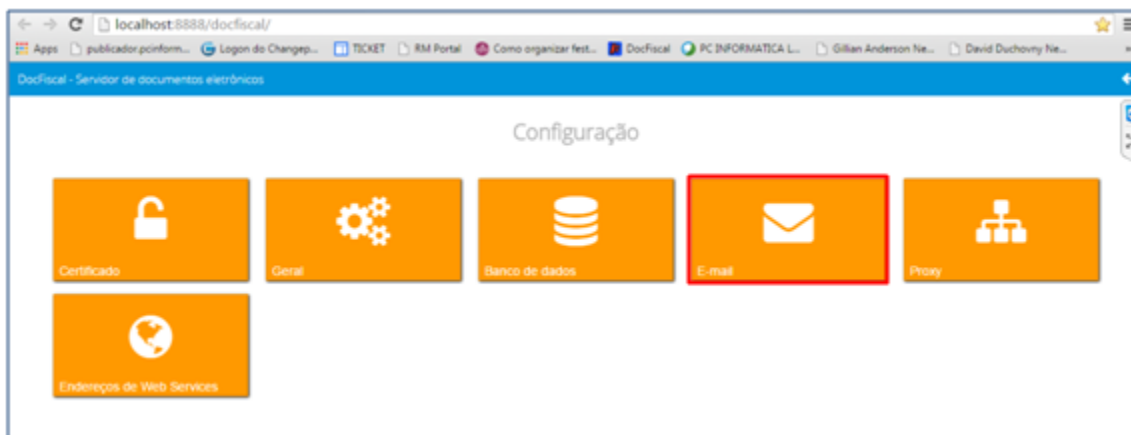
localhost:8888/docfiscal/

Apps publicador.pcinform... Logon do Changep... TICKET RM Portal Como organizar fest... DocFiscal PC INFORMATICA L... Gillian Anderson Ne... David Duchovny Ne...

DocFiscal - Servidor de documentos eletrônicos

Configuração

Certificado

Geral

Banco de dados

E-mail

Proxy

Endereços de Web Services